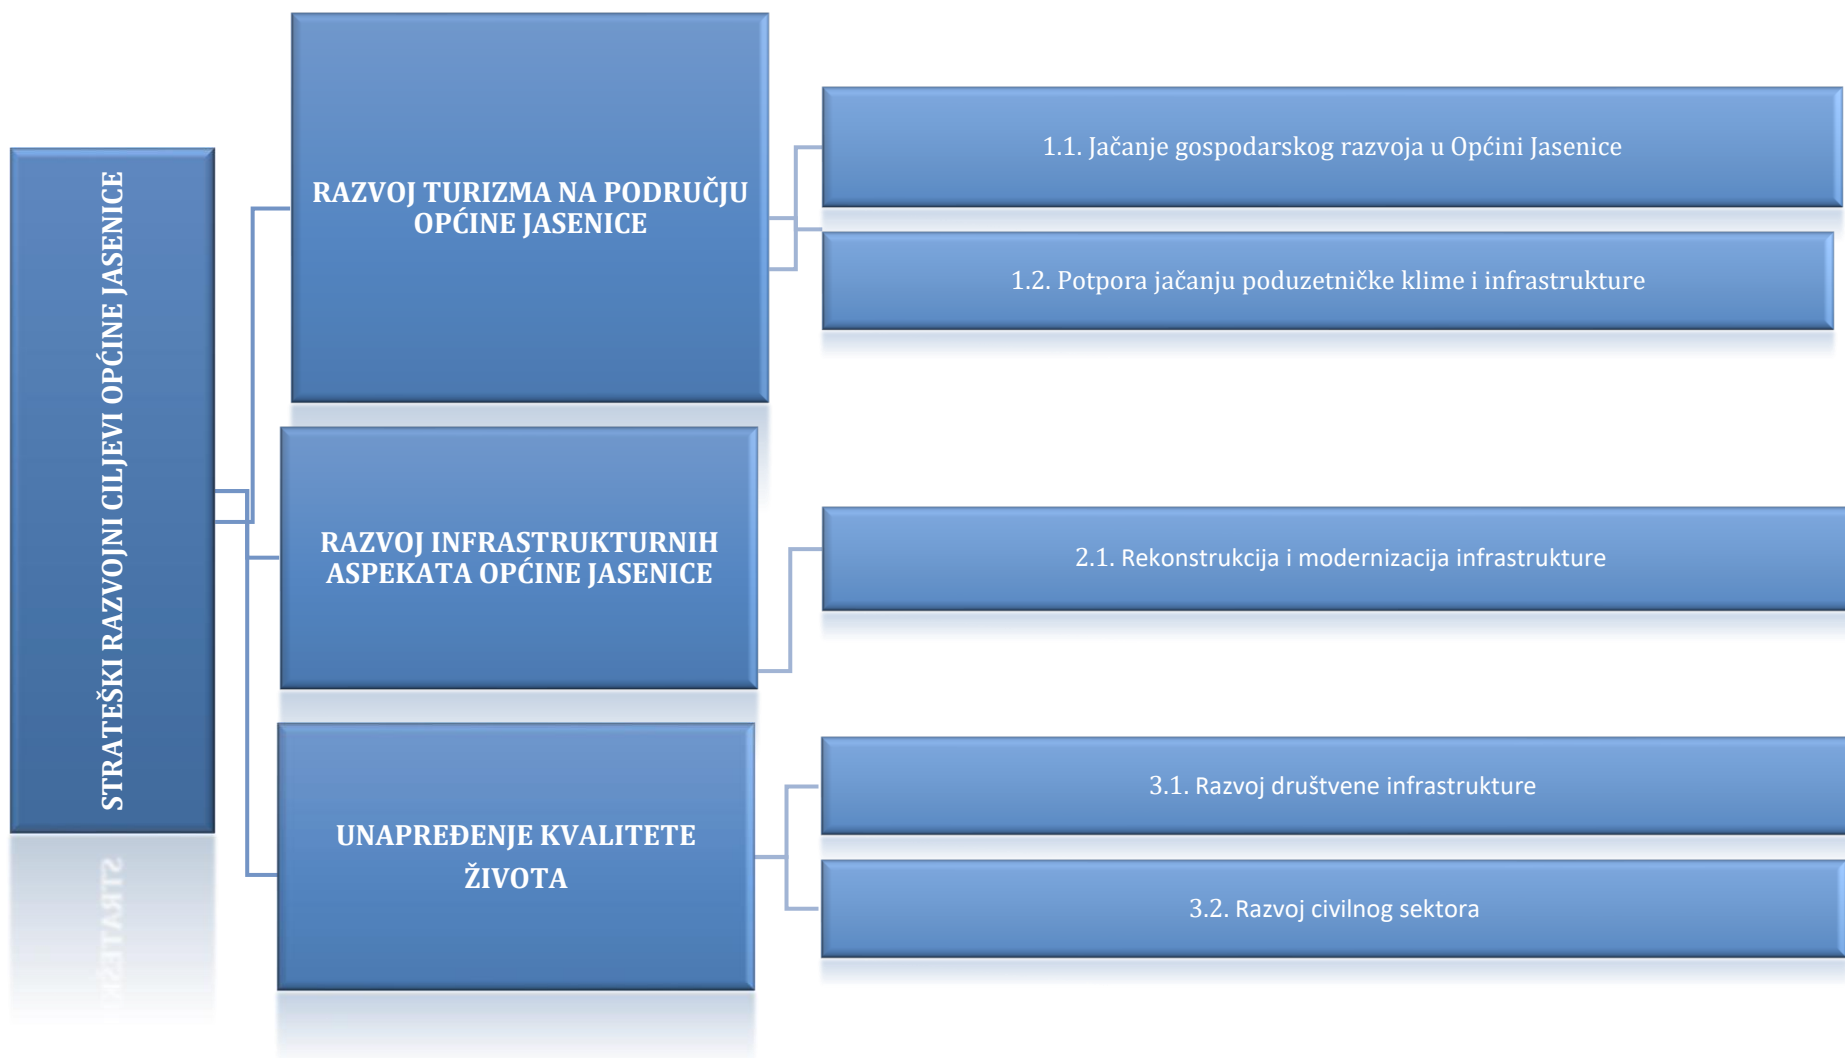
STRATEŠKI RAZVOJNI CILJEVI OPĆINE JASENICE

RAZVOJ TURIZMA NA PODRUČJU OPĆINE JASENICE

1.1. Jačanje gospodarskog razvoja u Općini Jasenice

1.2. Potpora jačanju poduzetničke klime i infrastrukture

RAZVOJ INFRASTRUKTURNIH ASPEKATA OPĆINE JASENICE

2.1. Rekonstrukcija i modernizacija infrastrukture

UNAPREĐENJE KVALITETE ŽIVOTA

3.1. Razvoj društvene infrastrukture

3.2. Razvoj civilnog sektora